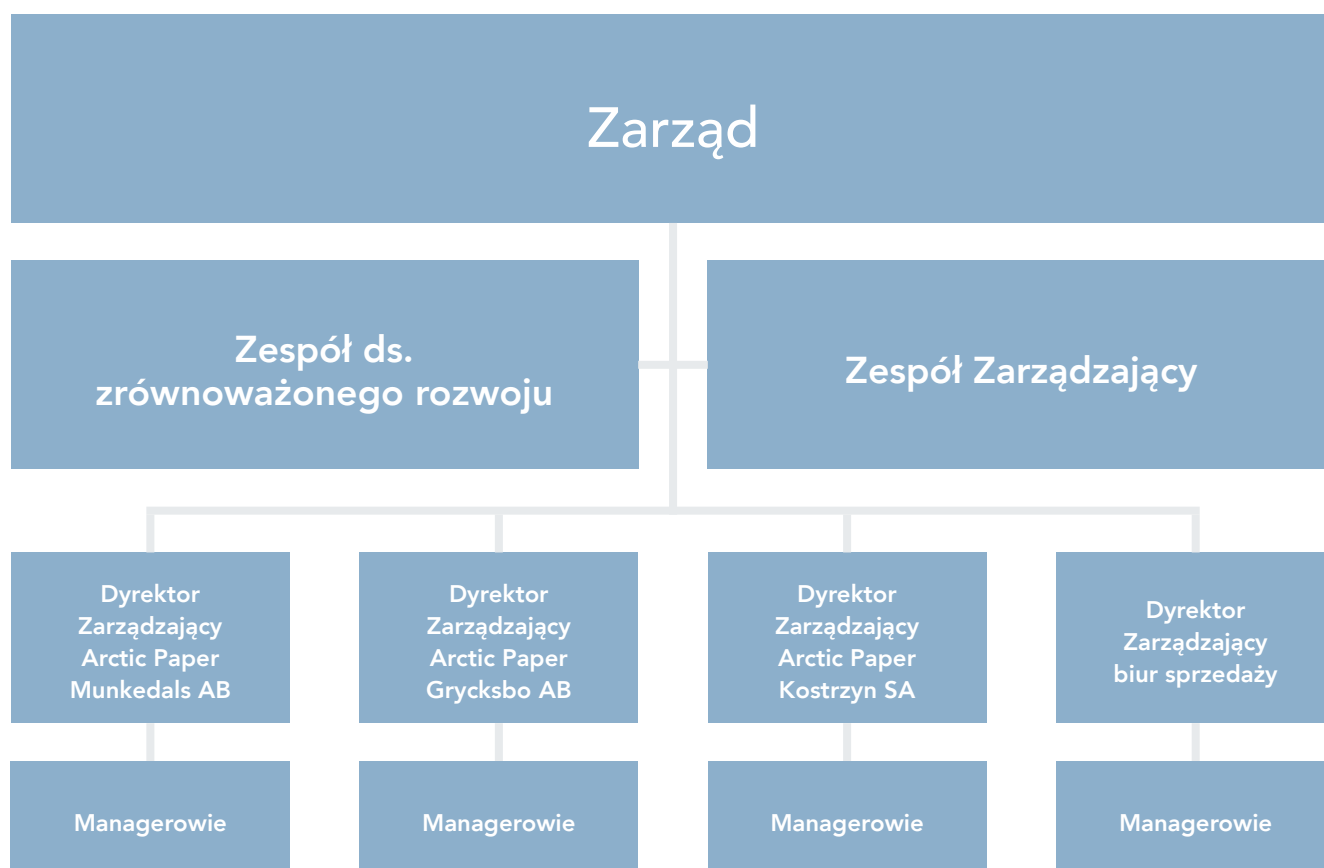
Zarząd

Zespół ds. zrównoważonego rozwoju

Zespół Zarządzający

Dyrektor Zarządzający Arctic Paper Munkedals AB

Dyrektor Zarządzający Arctic Paper Grycksbo AB

Dyrektor Zarządzający Arctic Paper Kostrzyn SA

Dyrektor Zarządzający biur sprzedaży

Managerowie

Managerowie

Managerowie

Managerowie